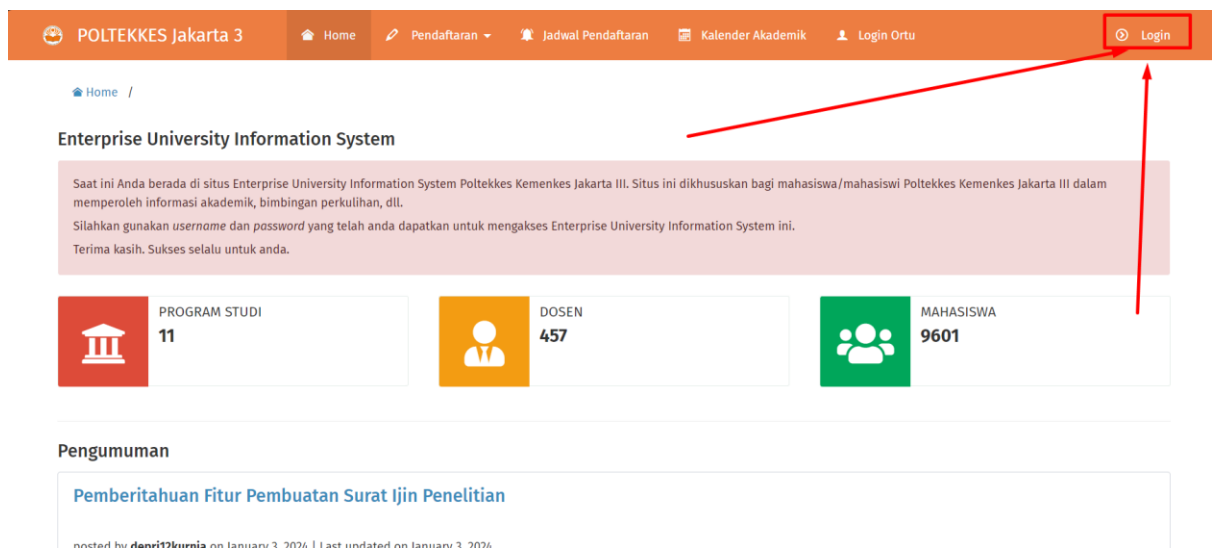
POLTEKKES Jakarta 3 Home Pendaftaran Jadwal Pendaftaran Kalender Akademik Login Ortu Login

Home /

Enterprise University Information System

Saat ini Anda berada di situs Enterprise University Information System Poltekkes Kemenkes Jakarta III. Situs ini dikhususkan bagi mahasiswa/mahasiswi Poltekkes Kemenkes Jakarta III dalam memperoleh informasi akademik, bimbingan perkulihan, dll.

Silahkan gunakan *username* dan *password* yang telah anda dapatkan untuk mengakses Enterprise University Information System ini.

Terima kasih. Sukses selalu untuk anda.

PROGRAM STUDI
11

DOSEN
457

MAHASISWA
9601

Pengumuman

Pemberitahuan Fitur Pembuatan Surat Ijin Penelitian

posted by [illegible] on January 3, 2024 | Last updated on January 3, 2024